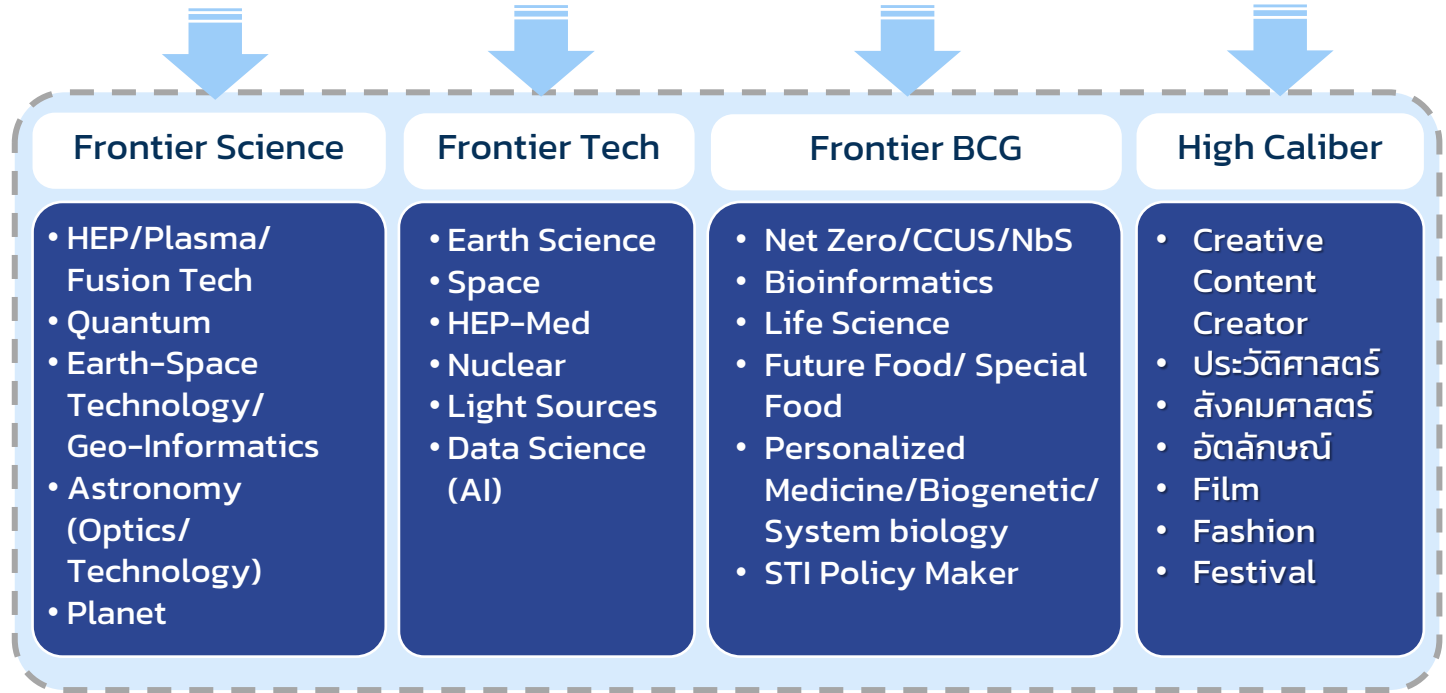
Frontier Science

• HEP/Plasma/ Fusion Tech
• Quantum
• Earth-Space Technology/ Geo-Informatics
• Astronomy (Optics/ Technology)
• Planet

Frontier Tech

• Earth Science
• Space
• HEP-Med
• Nuclear
• Light Sources
• Data Science (AI)

Frontier BCG

• Net Zero/CCUS/NbS
• Bioinformatics
• Life Science
• Future Food/ Special Food
• Personalized Medicine/Biogenetic/ System biology
• STI Policy Maker

High Caliber

• Creative Content Creator
• ประวัติศาสตร์
• สังคมศาสตร์
• อัตลักษณ์
• Film
• Fashion
• Festival